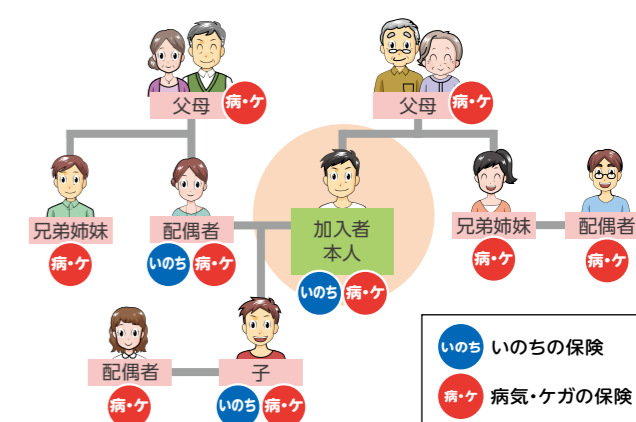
父母 病・ケ

父母 病・ケ

兄弟姉妹 病・ケ

配偶者 いのち 病・ケ

加入者本人 いのち 病・ケ

兄弟姉妹 病・ケ

配偶者 病・ケ

配偶者 病・ケ

子 いのち 病・ケ

いのち いのちの保険

病・ケ 病気・ケガの保険